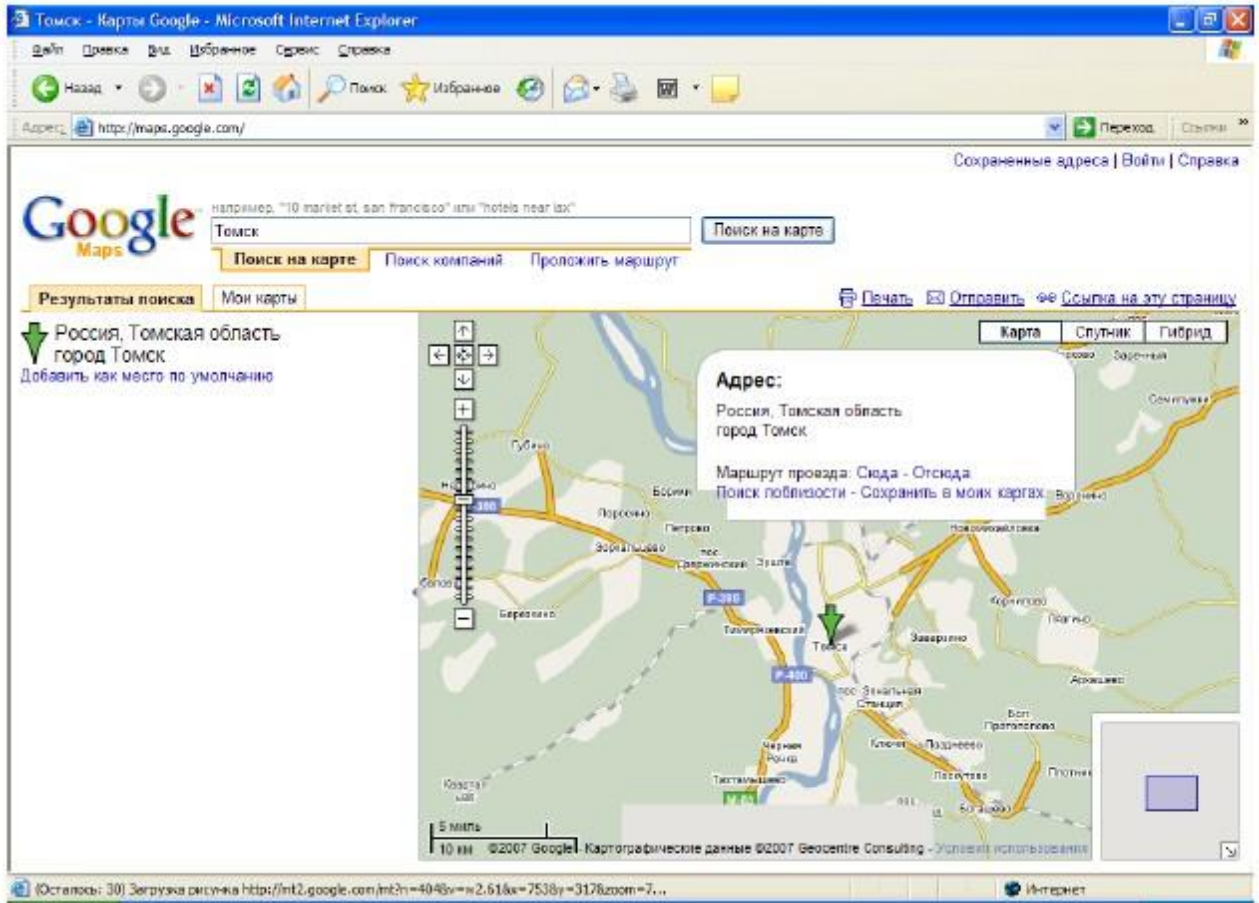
Томск - Карты Google - Microsoft Internet Explorer

Файл Правка Вид Избранное Сервис Справка

Назад Поиск Избранное

Адрес http://maps.google.com/ Переход Ссылки »

Сохраненные адреса | Войти | Справка

Google Maps

например, "10 market st, san francisco" или "hotels near lax"

Томск

Поиск на карте

Поиск на карте Поиск компаний Проложить маршрут

Результаты поиска Мои карты

Печать Отправить Ссылка на эту страницу

Россия, Томская область
город Томск
Добавить как место по умолчанию

Карта Спутник Гибрид

Адрес:
Россия, Томская область
город Томск

Маршрут проезда: Сюда - Отсюда
Поиск поблизости - Сохранить в моих картах

Губино Богашево Порослово Петрово Корнилово Заварзино Томск Тимирязевский Черная Речка Березкино Воронино Аркадьево Зональная Станция Кисловка Поздняево Лоскутово Богашево Р-400 Р-398

5 миль
10 км ©2007 Google - Картографические данные ©2007 Geocentre Consulting - Условия использования

(Осталось: 30) Загрузка рисунка http://mt2.google.com/mt?n=404&v=w2.61&x=753&y=317&zoom=7... Интернет